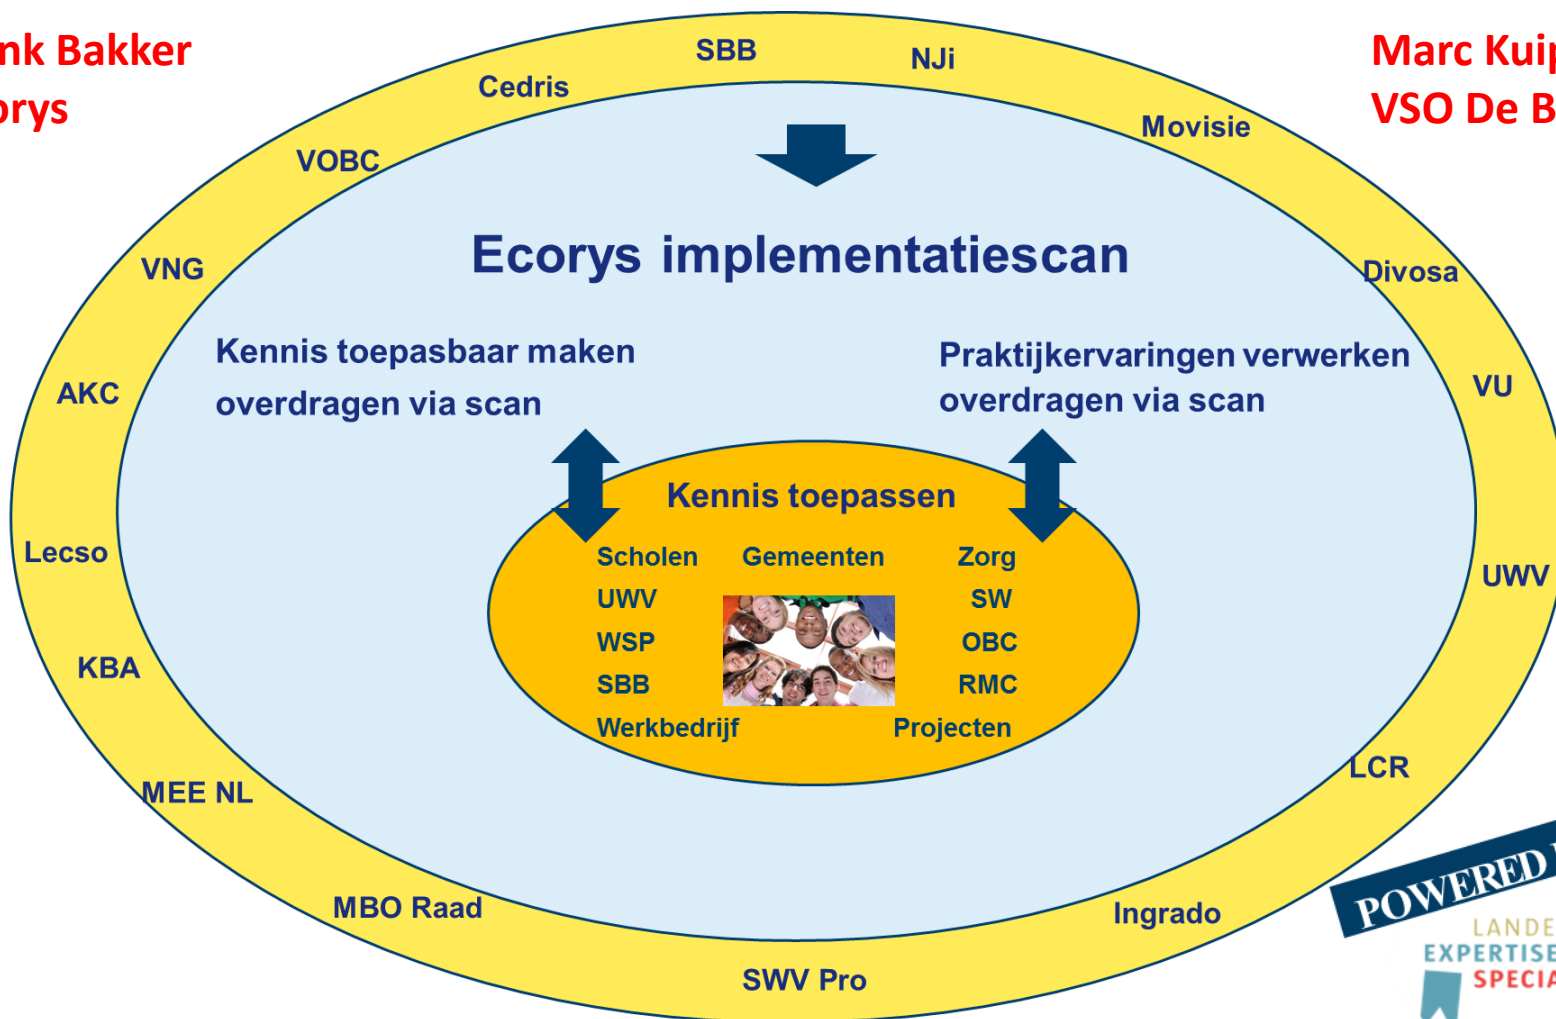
nk Bakker
orys

Marc Kui
VSO De B

SBB
NJi
Cedris
Movisie
VOBC
Divosa
VNG
VU
AKC
UWV
Lecso
LCR
KBA
MEE NL
Ingrado
MBO Raad
SWV Pro

Ecorys implementatiescan

Kennis toepasbaar maken
overdragen via scan

Praktijkervaringen verwerken
overdragen via scan

Kennis toepassen

Scholen
Gemeenten
Zorg
UWV
SW
WSP
OBC
SBB
RMC
Werkbedrijf
Projecten

POWERED
LANDE
EXPERTISE
SPECIA